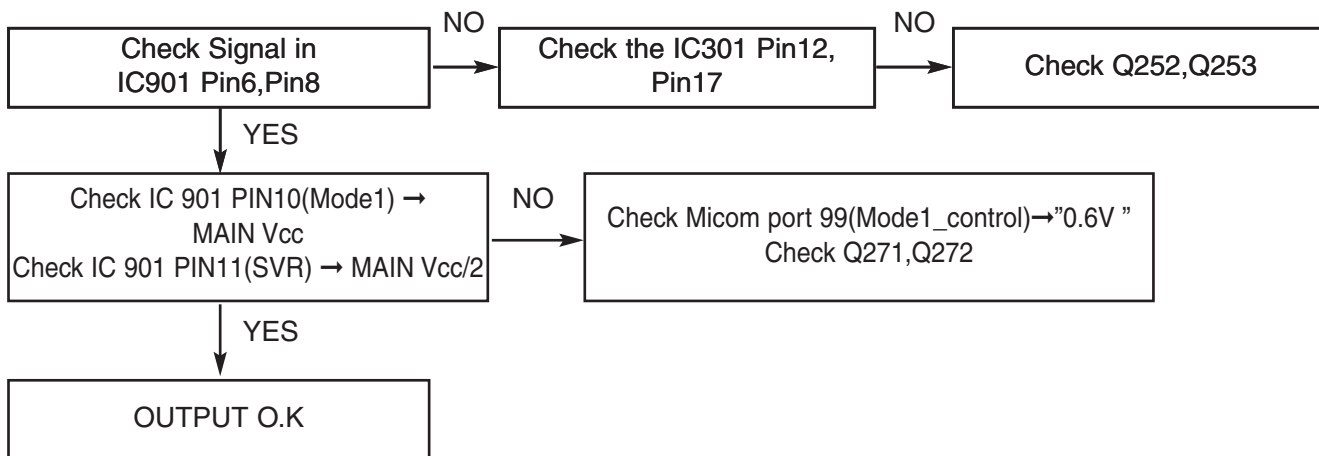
Check Signal in IC901 Pin6,Pin8

NO

Check the IC301 Pin12, Pin17

NO

Check Q252,Q253

YES

Check IC 901 PIN10(Mode1) → MAIN Vcc
Check IC 901 PIN11(SVR) → MAIN Vcc/2

NO

Check Micom port 99(Mode1_control)→"0.6V "
Check Q271,Q272

YES

OUTPUT O.K